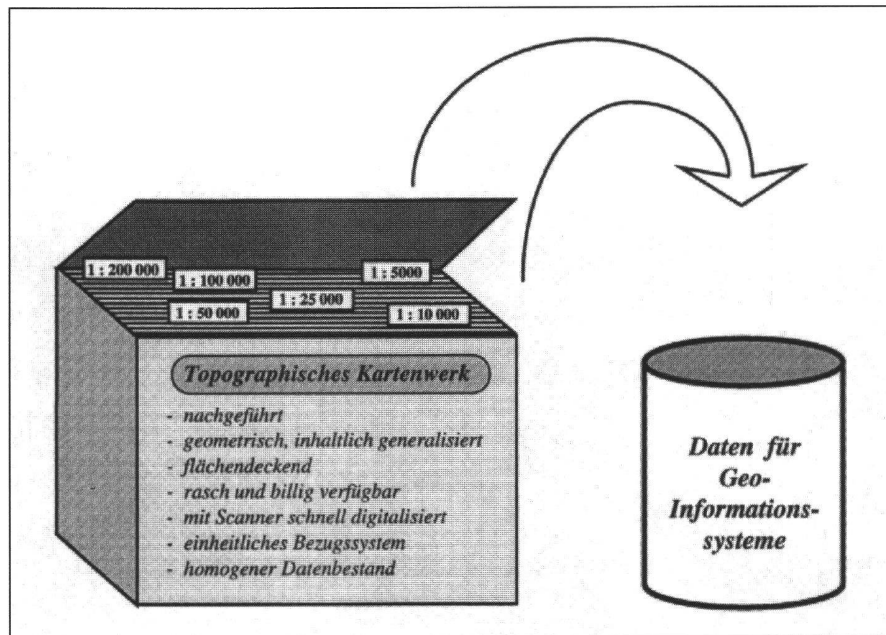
1 : 200 000
1 : 100 000
1 : 5000
1 : 25 000
1 : 50 000
1 : 10 000

Topographisches Kartenwerk

- nachgeführt
- geometrisch, inhaltlich generalisiert
- flächendeckend
- rasch und billig verfügbar
- mit Scanner schnell digitalisiert
- einheitliches Bezugssystem
- homogener Datenbestand

Daten für Geo-Informationssysteme